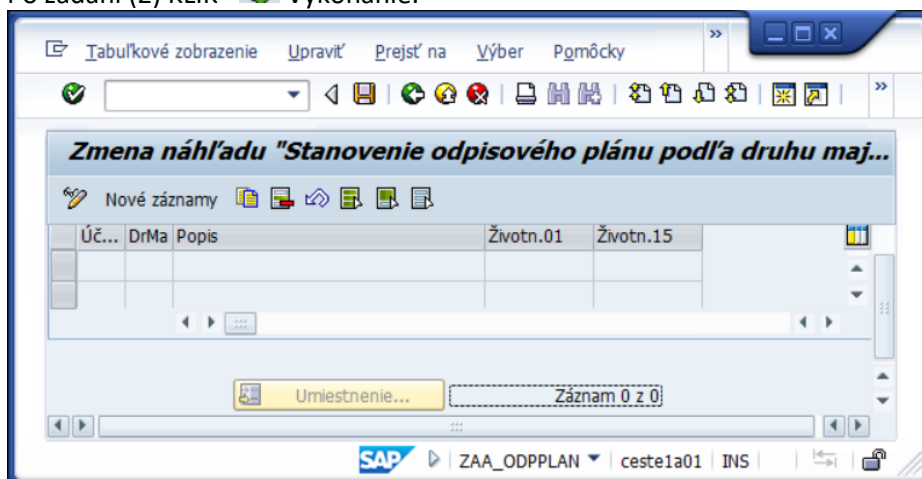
Po zadaní (2) klik Vykonanie.

Tabuľkové zobrazenie Upraviť Prejsť na Výber Pomôcky

Zmena náhľadu "Stanovenie odpisového plánu podľa druhu maj...

Nové záznamy

| Úč... | DrMa | Popis | Životn.01 | Životn.15 |
|---|---|---|---|---|
| | | | | |
| | | | | |

Umiestnenie... Záznam 0 z 0

SAP ZAA_ODPPLAN ceste1a01 INS